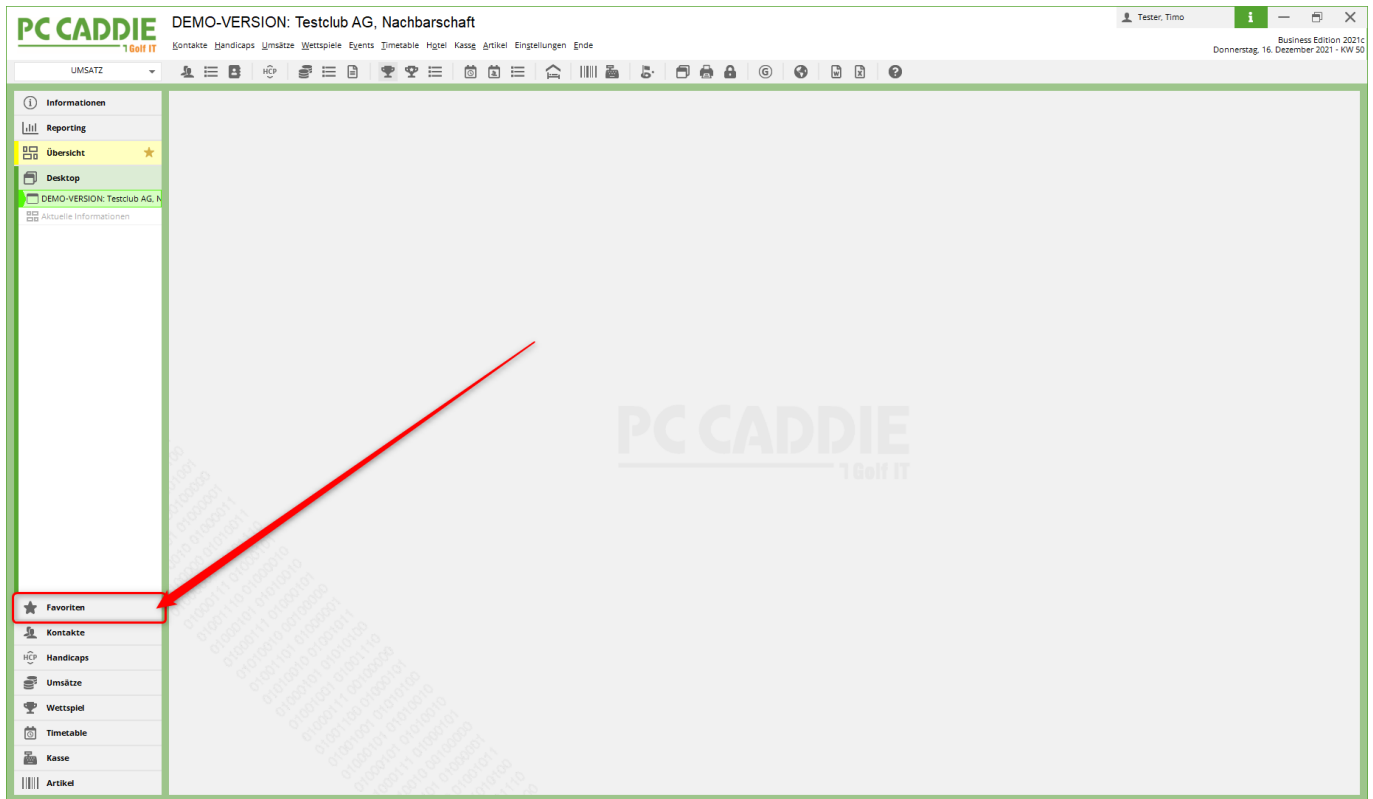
PC CADDIE
Golf IT

DEMO-VERSION: Testclub AG, Nachbarschaft

Kontakte Handicaps Umsätze Wettspiele Events Timetable Hotel Kasse Artikel Einstellungen Ende

Tester, Timo

Business Edition 2021c
Donnerstag, 16. Dezember 2021 - KW 50

UMSATZ

HCP

Informationen
Reporting
Übersicht
Desktop
DEMO-VERSION: Testclub AG, N
Aktuelle Informationen

Favoriten
Kontakte
Handicaps
Umsätze
Wettspiel
Timetable
Kasse
Artikel

PC CADDIE
Golf IT